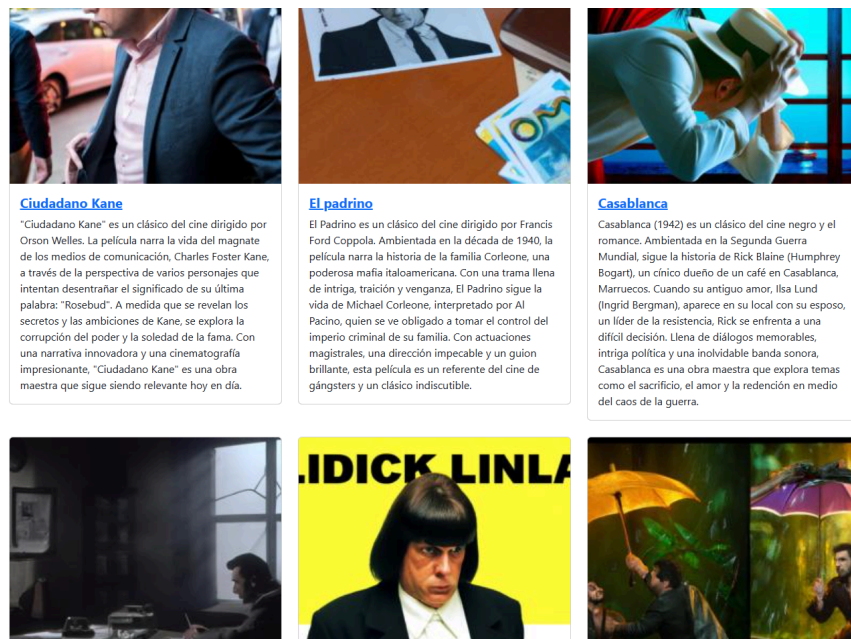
Ciudadano Kane

"Ciudadano Kane" es un clásico del cine dirigido por Orson Welles. La película narra la vida del magnate de los medios de comunicación, Charles Foster Kane, a través de la perspectiva de varios personajes que intentan desentrañar el significado de su última palabra: "Rosebud". A medida que se revelan los secretos y las ambiciones de Kane, se explora la corrupción del poder y la soledad de la fama. Con una narrativa innovadora y una cinematografía impresionante, "Ciudadano Kane" es una obra maestra que sigue siendo relevante hoy en día.

El padrino

El Padrino es un clásico del cine dirigido por Francis Ford Coppola. Ambientada en la década de 1940, la película narra la historia de la familia Corleone, una poderosa mafia italoamericana. Con una trama llena de intriga, traición y venganza, El Padrino sigue la vida de Michael Corleone, interpretado por Al Pacino, quien se ve obligado a tomar el control del imperio criminal de su familia. Con actuaciones magistrales, una dirección impecable y un guion brillante, esta película es un referente del cine de gángsters y un clásico indiscutible.

Casablanca

Casablanca (1942) es un clásico del cine negro y el romance. Ambientada en la Segunda Guerra Mundial, sigue la historia de Rick Blaine (Humphrey Bogart), un cínico dueño de un café en Casablanca, Marruecos. Cuando su antiguo amor, Ilsa Lund (Ingrid Bergman), aparece en su local con su esposo, un líder de la resistencia, Rick se enfrenta a una difícil decisión. Llena de diálogos memorables, intriga política y una inolvidable banda sonora, Casablanca es una obra maestra que explora temas como el sacrificio, el amor y la redención en medio del caos de la guerra.

LIDICK LINLA